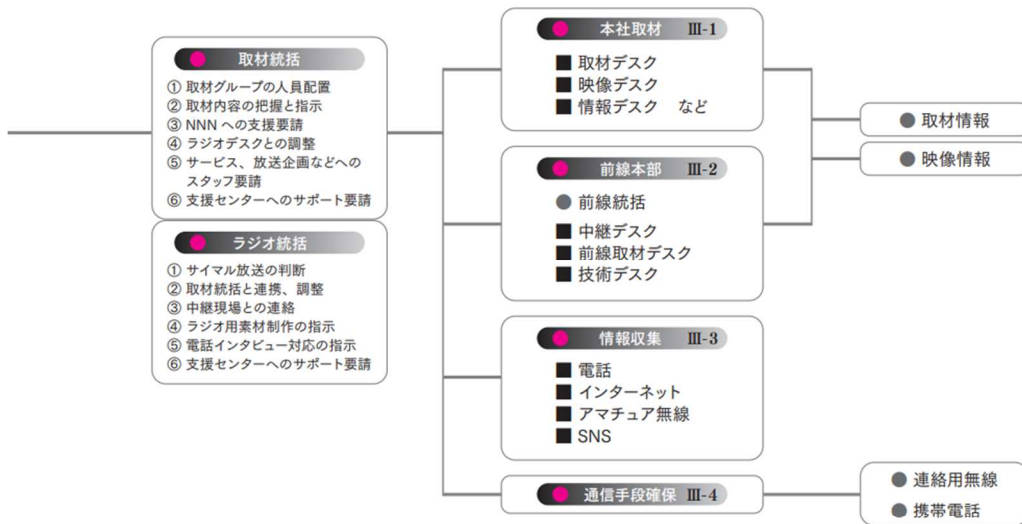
取材統括

① 取材グループの人員配置
② 取材内容の把握と指示
③ NNN への支援要請
④ ラジオデスクとの調整
⑤ サービス、放送企画などへのスタッフ要請
⑥ 支援センターへのサポート要請

ラジオ統括

① サイマル放送の判断
② 取材統括と連携、調整
③ 中継現場との連絡
④ ラジオ用素材制作の指示
⑤ 電話インタビュー対応の指示
⑥ 支援センターへのサポート要請

本社取材 III-1

■ 取材デスク
■ 映像デスク
■ 情報デスク など

前線本部 III-2

● 前線統括

■ 中継デスク
■ 前線取材デスク
■ 技術デスク

情報収集 III-3

■ 電話
■ インターネット
■ アマチュア無線
■ SNS

通信手段確保 III-4

● 取材情報
● 映像情報

● 連絡用無線
● 携帯電話